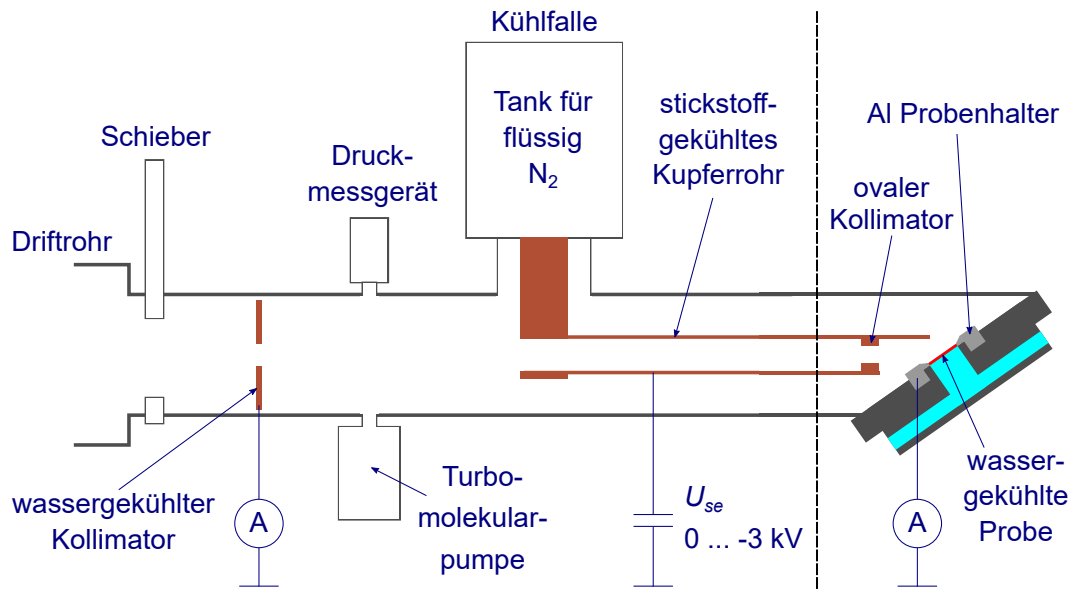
Kühlfalle

Tank für flüssig $N_2$

stickstoffgekühltes Kupferrohr

Al Probenhalter

Schieber

Druckmessgerät

ovaler Kollimator

Driftrohr

wassergekühlter Kollimator

A

Turbomolekularpumpe

$U_{se}$
0 ... -3 kV

A

wassergekühlte Probe